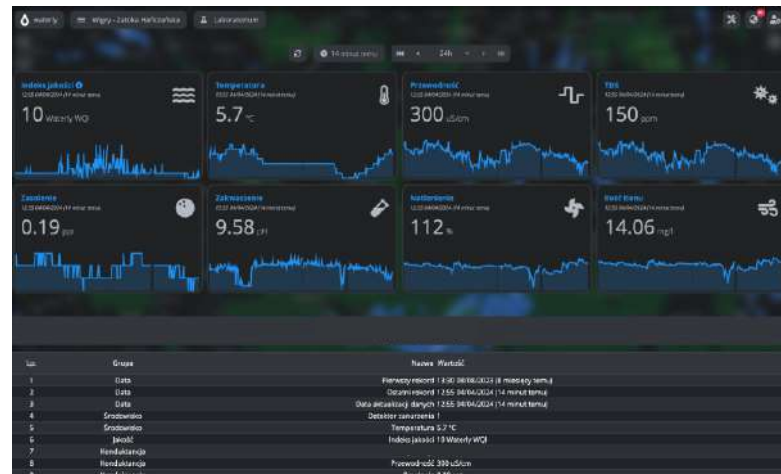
waterly | Węgry - Zatoka Harkańska | Laboratorium

14 minut temu | 24h

Indeks jakości
12:55 04/04/2024 (14 minut temu)
10 Waterly WQI

Temperatura
12:55 04/04/2024 (14 minut temu)
5.7 °C

Przewodność
12:55 04/04/2024 (14 minut temu)
300 uS/cm

TDS
12:55 04/04/2024 (14 minut temu)
150 ppm

Zasolenie
12:55 04/04/2024 (14 minut temu)
0.19 psu

Zakwaszenie
12:55 04/04/2024 (14 minut temu)
9.58 pH

Natlenienie
12:55 04/04/2024 (14 minut temu)
112 %

Tlen
12:55 04/04/2024 (14 minut temu)
14.06 mg/l

| Lp. | Grupa | Nazwa Wartość |
|---|---|---|
| 1 | Data | Pierwszy rekord 13:50 08/06/2023 (8 miesięcy temu) |
| 2 | Data | Ostatni rekord 12:55 04/04/2024 (14 minut temu) |
| 3 | Data | Data aktualizacji danych 12:55 04/04/2024 (14 minut temu) |
| 4 | Środowisko | Detektor zanurzenia 1 |
| 5 | Środowisko | Temperatura 5.7 °C |
| 6 | Jakość | Indeks jakości 10 Waterly WQI |
| 7 | Konduktancja | |
| 8 | Konduktancja | Przewodność 300 uS/cm |